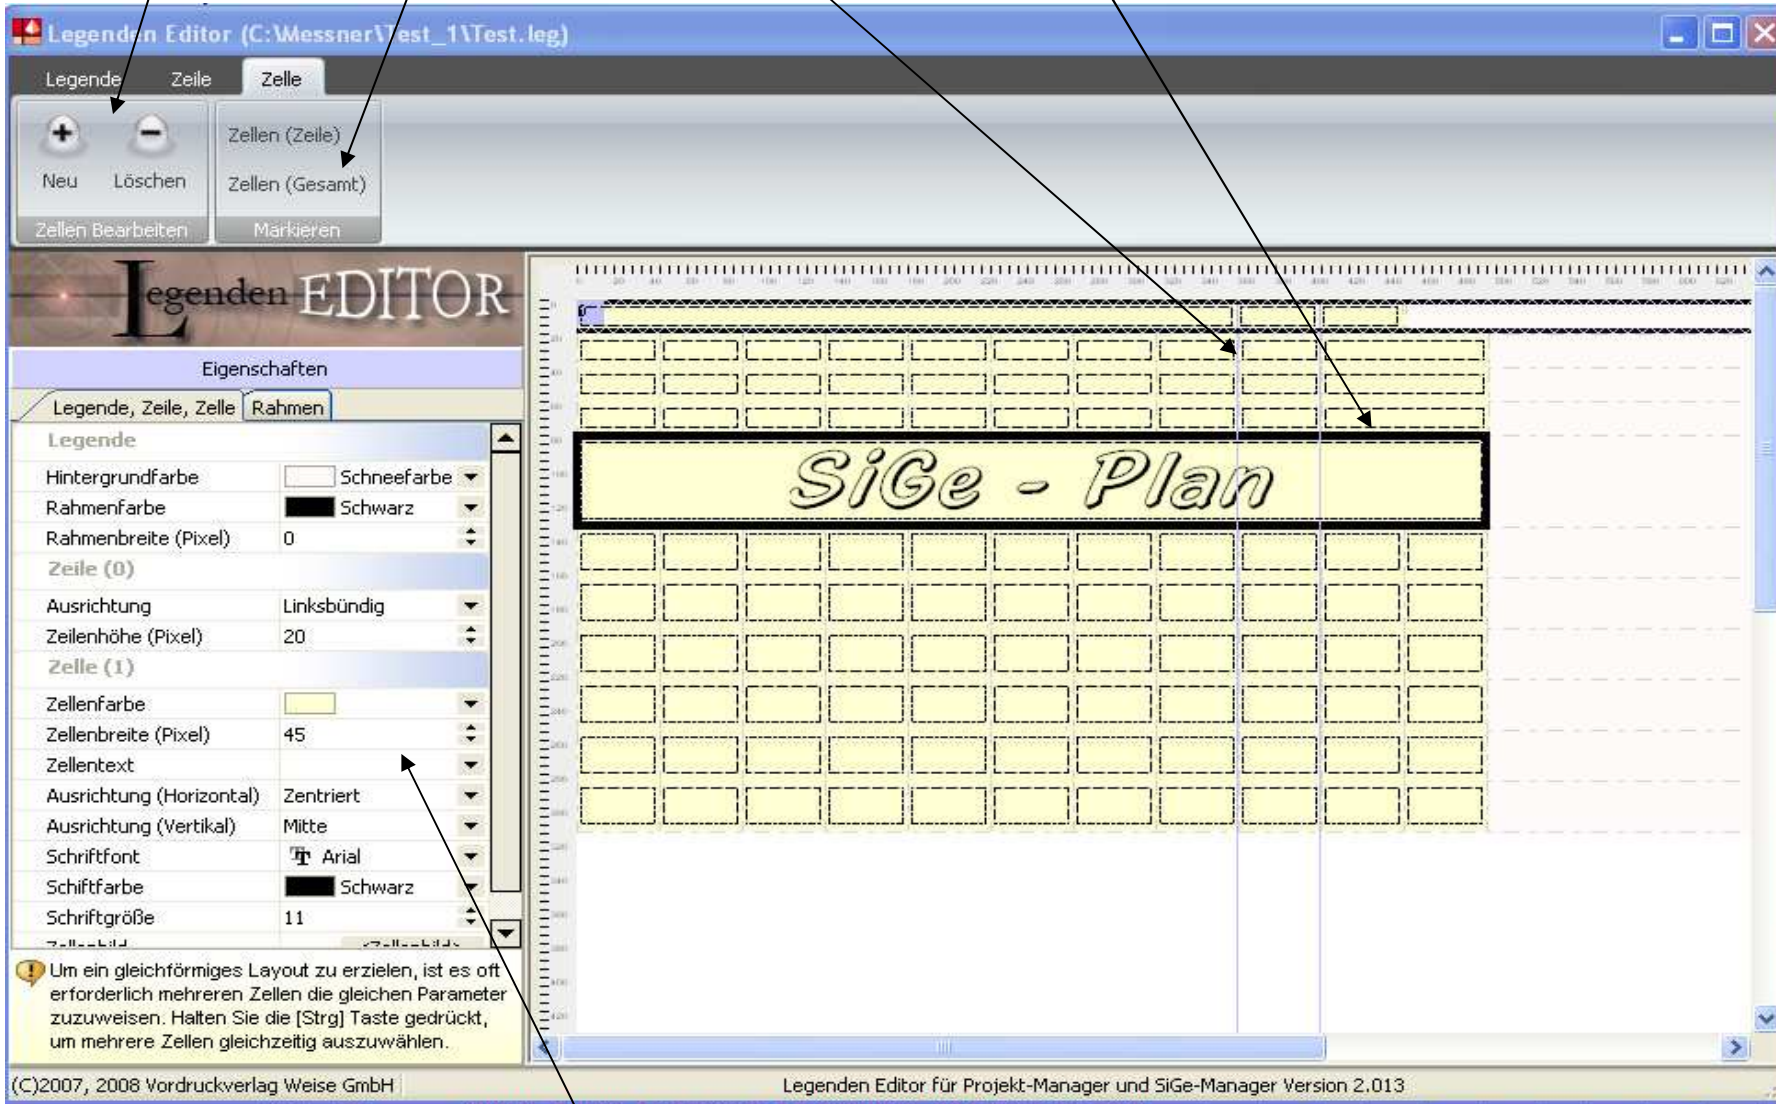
Legenden Editor (C:\Messner\Test_1\Test.leg)

Legende
Zeile
Zelle

Neu
Löschen
Zellen Bearbeiten

Zellen (Zeile)
Zellen (Gesamt)
Markieren

Legenden EDITOR

Eigenschaften

Legende, Zeile, Zelle
Rahmen

| Legende | |
|---|---|
| Hintergrundfarbe | Schneefarbe |
| Rahmenfarbe | Schwarz |
| Rahmenbreite (Pixel) | 0 |
| Zeile (0) | |
| Ausrichtung | Linksbündig |
| Zeilenhöhe (Pixel) | 20 |
| Zelle (1) | |
| Zellenfarbe | |
| Zellenbreite (Pixel) | 45 |
| Zellentext | |
| Ausrichtung (Horizontal) | Zentriert |
| Ausrichtung (Vertikal) | Mitte |
| Schriftfont | Arial |
| Schiftfarbe | Schwarz |
| Schriftgröße | 11 |
| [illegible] | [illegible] |

Um ein gleichförmiges Layout zu erzielen, ist es oft erforderlich mehreren Zellen die gleichen Parameter zuzuweisen. Halten Sie die [Strg] Taste gedrückt, um mehrere Zellen gleichzeitig auszuwählen.

SiGe - Plan

(C)2007, 2008 Vordruckverlag Weise GmbH
Legenden Editor für Projekt-Manager und SiGe-Manager Version 2.013